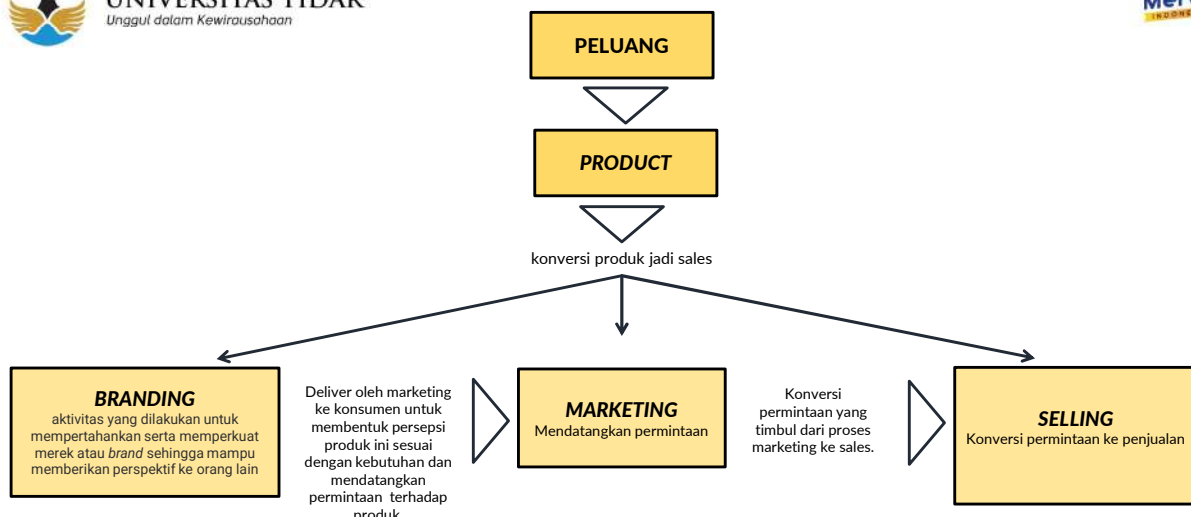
UNIVERSITAS TIDAR
Unggul dalam Kewirausahaan

Mer
INDONE

PELUANG

PRODUCT

konversi produk jadi sales

BRANDING
aktivitas yang dilakukan untuk mempertahankan serta memperkuat merek atau brand sehingga mampu memberikan perspektif ke orang lain

Deliver oleh marketing ke konsumen untuk membentuk persepsi produk ini sesuai dengan kebutuhan dan mendatangkan permintaan terhadap produk

MARKETING
Mendatangkan permintaan

Konversi permintaan yang timbul dari proses marketing ke sales.

SELLING
Konversi permintaan ke penjualan